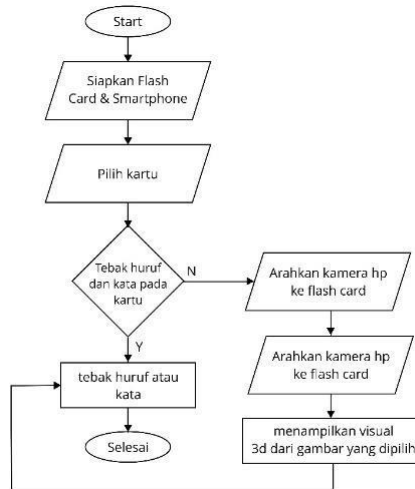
Start

Siapkan Flash Card & Smartphone

Pilih kartu

Tebak huruf dan kata pada kartu

N

Arahkan kamera hp ke flash card

Y

Arahkan kamera hp ke flash card

tebak huruf atau kata

Selesai

menampilkan visual 3d dari gambar yang dipilih